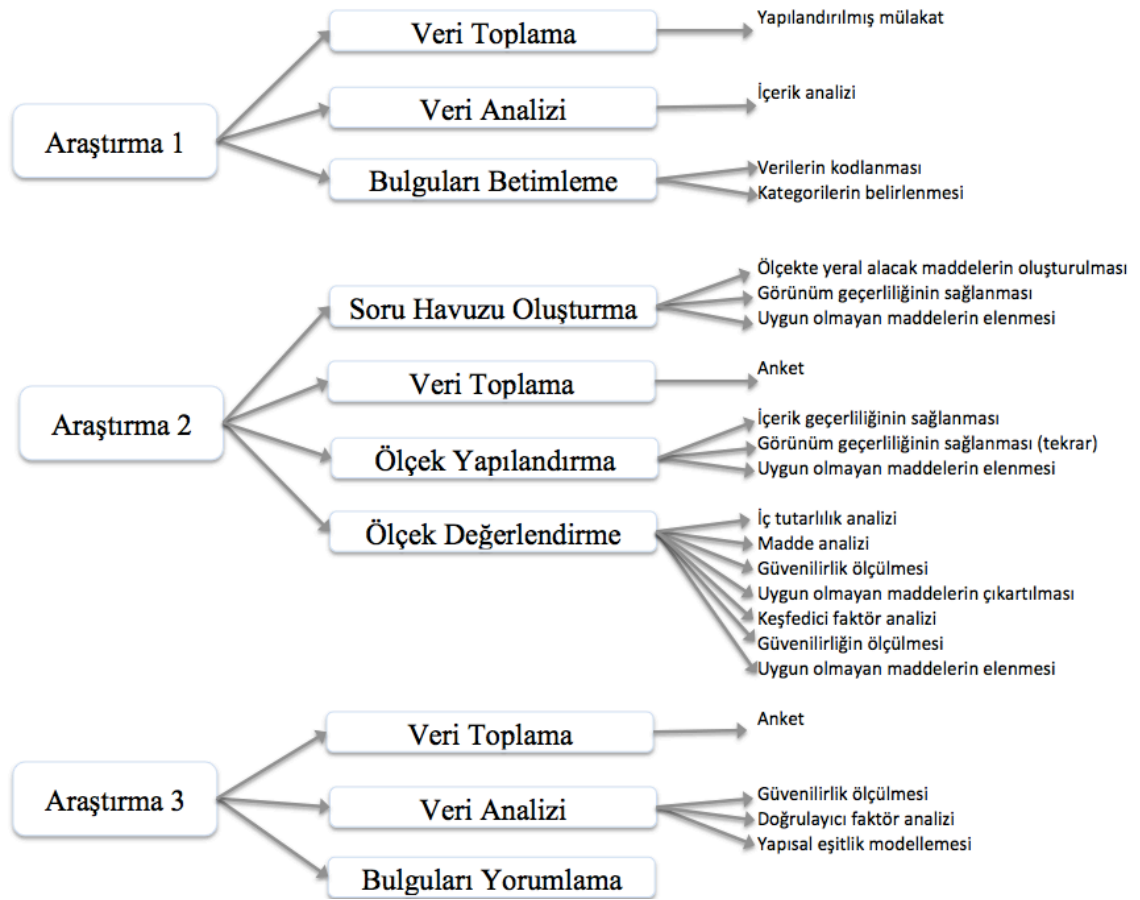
Araştırma 1

Veri Toplama
Yapılandırılmış mülakat

Veri Analizi
İçerik analizi

Bulguları Betimleme
Verilerin kodlanması
Kategorilerin belirlenmesi

Araştırma 2

Soru Havuzu Oluşturma
Ölçekte yeral alacak maddelerin oluşturulması
Görünüm geçerliliğinin sağlanması
Uygun olmayan maddelerin elenmesi

Veri Toplama
Anket

Ölçek Yapılandırma
İçerik geçerliliğinin sağlanması
Görünüm geçerliliğinin sağlanması (tekrar)
Uygun olmayan maddelerin elenmesi

Ölçek Değerlendirme
İç tutarlılık analizi
Madde analizi
Güvenilirlik ölçülmesi
Uygun olmayan maddelerin çıkartılması
Keşfedici faktör analizi
Güvenilirliğin ölçülmesi
Uygun olmayan maddelerin elenmesi

Araştırma 3

Veri Toplama
Anket

Veri Analizi
Güvenilirlik ölçülmesi
Doğrulayıcı faktör analizi
Yapısal eşitlik modellemesi

Bulguları Yorumlama